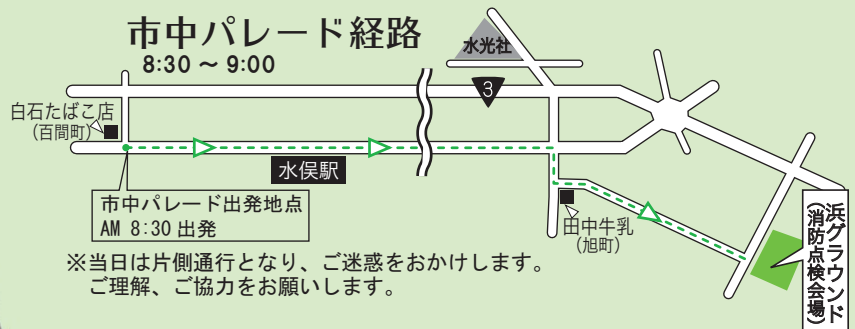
市中パレード経路
8:30 ～ 9:00

水光社

3

白石たばこ店
（百間町）

水俣駅

市中パレード出発地点
AM 8:30 出発

田中牛乳
（旭町）

浜グラウンド
（消防点検会場）

※当日は片側通行となり、ご迷惑をおかけします。
ご理解、ご協力をお願いします。